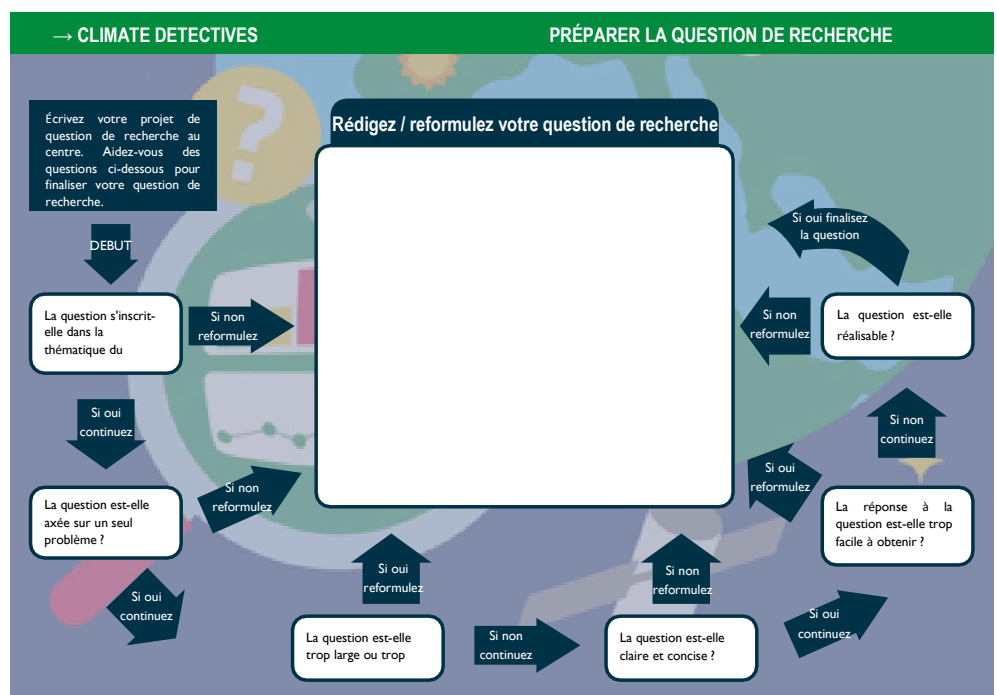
→ CLIMATE DETECTIVES

PRÉPARER LA QUESTION DE RECHERCHE

Écrivez votre projet de question de recherche au centre. Aidez-vous des questions ci-dessous pour finaliser votre question de recherche.

DEBUT

La question s'inscrit-elle dans la thématique du

Si non reformulez

Si oui continuez

La question est-elle axée sur un seul problème ?

Si non reformulez

Si oui continuez

Rédigez / reformulez votre question de recherche

Si oui reformulez

La question est-elle trop large ou trop

Si non continuez

La question est-elle claire et concise ?

Si non reformulez

Si oui continuez

La réponse à la question est-elle trop facile à obtenir ?

Si oui reformulez

Si non continuez

La question est-elle réalisable ?

Si non reformulez

Si oui finalisez la question